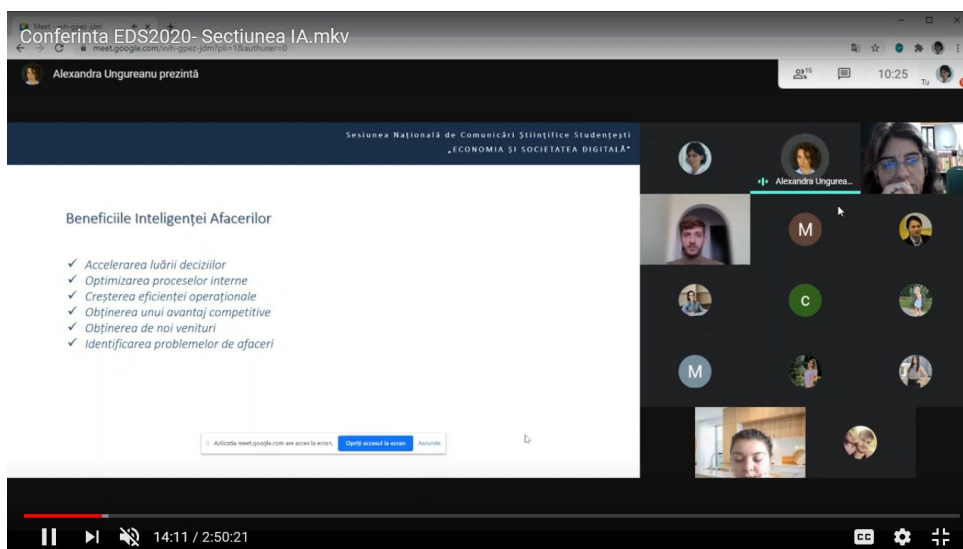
Conferinta EDS2020- Sectiunea IA.mkv

Meet - xvh-gpez-jdm

meet.google.com/xvh-gpez-jdm?pli=1&authuser=0

Alexandra Ungureanu prezintă

15

10:25

Tu

Sesiunea Naţională de Comunicări Ştiinţifice Studenţeşti
„ECONOMIA ŞI SOCIETATEA DIGITALĂ"

Beneficiile Inteligenţei Afacerilor

✓ Accelerarea luării deciziilor
✓ Optimizarea proceselor interne
✓ Creşterea eficienţei operaţionale
✓ Obţinerea unui avantaj competitive
✓ Obţinerea de noi venituri
✓ Identificarea problemelor de afaceri

Aplicaţia meet.google.com are acces la ecran. Opriţi accesul la ecran Ascunde

Alexandra Ungurea...

M

C

M

14:11 / 2:50:21

CC